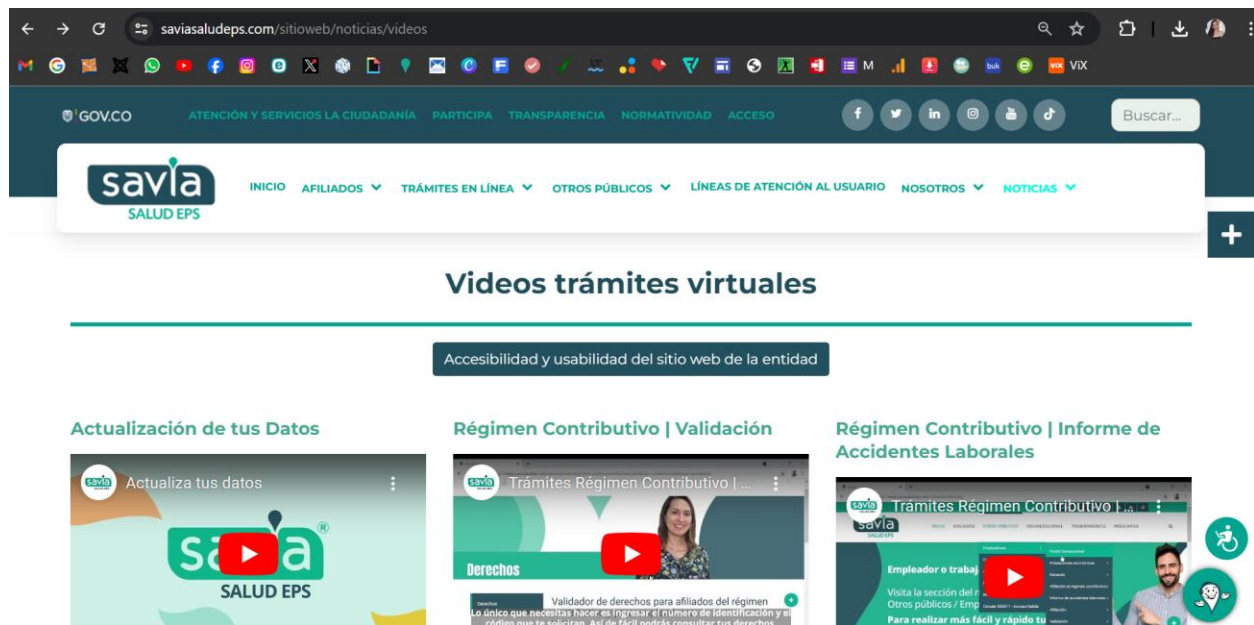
saviasaludeps.com/sitioweb/noticias/videos

M ViX

GOV.CO ATENCIÓN Y SERVICIOS LA CIUDADANÍA PARTICIPA TRANSPARENCIA NORMATIVIDAD ACCESO

Buscar...

savia SALUD EPS

INICIO AFILIADOS TRÁMITES EN LÍNEA OTROS PÚBLICOS LÍNEAS DE ATENCIÓN AL USUARIO NOSOTROS NOTICIAS

+

Videos trámites virtuales

Accesibilidad y usabilidad del sitio web de la entidad

Actualización de tus Datos

Actualiza tus datos

savia SALUD EPS

Régimen Contributivo | Validación

Trámites Régimen Contributivo | ...

Derechos

Validador de derechos para afiliados del régimen

Lo único que necesitas hacer es ingresar el número de identificación y el código que te solicitan. Así de fácil podrás consultar tus derechos

Régimen Contributivo | Informe de Accidentes Laborales

Trámites Régimen Contributivo | ...

savia SALUD EPS

Empleador o trabaj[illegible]

Visita la sección del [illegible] Otros públicos / Emp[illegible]

Para realizar más fácil y rápido tu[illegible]